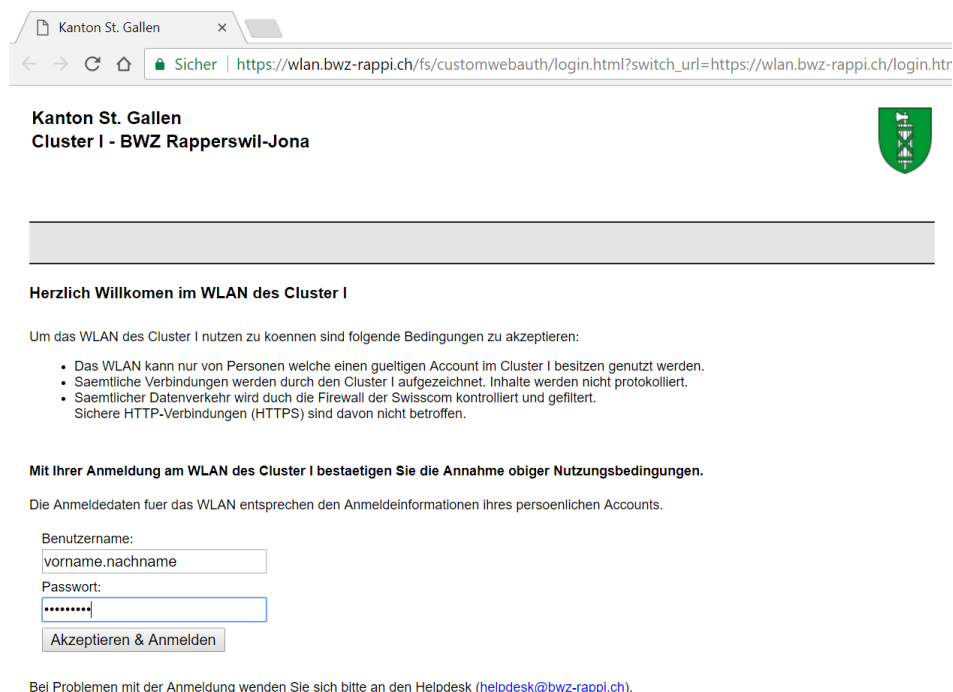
Kanton St. Gallen ×

Sicher | https://wlan.bwz-rappi.ch/fs/customwebauth/login.html?switch_url=https://wlan.bwz-rappi.ch/login.htr

Kanton St. Gallen
Cluster I - BWZ Rapperswil-Jona

Herzlich Willkomen im WLAN des Cluster I

Um das WLAN des Cluster I nutzen zu koennen sind folgende Bedingungen zu akzeptieren:

- Das WLAN kann nur von Personen welche einen gueltigen Account im Cluster I besitzen genutzt werden.
- Saemtliche Verbindungen werden durch den Cluster I aufgezeichnet. Inhalte werden nicht protokolliert.
- Saemtlicher Datenverkehr wird duch die Firewall der Swisscom kontrolliert und gefiltert. Sichere HTTP-Verbindungen (HTTPS) sind davon nicht betroffen.

Mit Ihrer Anmeldung am WLAN des Cluster I bestaetigen Sie die Annahme obiger Nutzungsbedingungen.

Die Anmeldedaten fuer das WLAN entsprechen den Anmeldeinformationen ihres persoenlichen Accounts.

Benutzername:
vorname.nachname
Passwort:
•••••••••
Akzeptieren & Anmelden

Bei Problemen mit der Anmeldung wenden Sie sich bitte an den Helpdesk (helpdesk@bwz-rappi.ch).